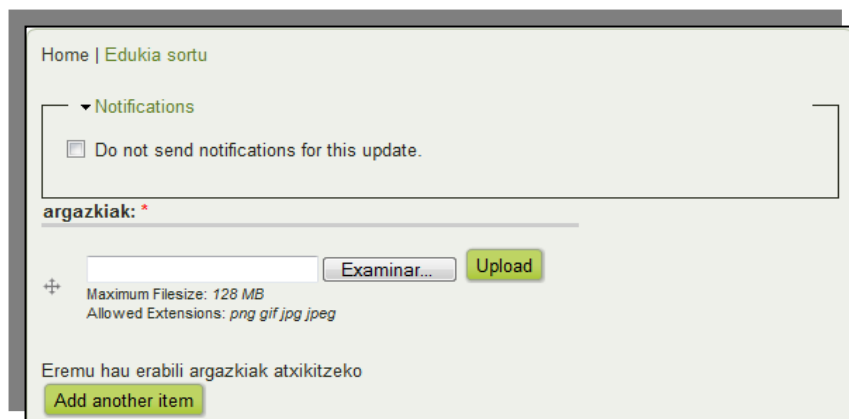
Home | Edukia sortu

Notifications

Do not send notifications for this update.

argazkiak: *

Examinar... Upload

Maximum Filesize: 128 MB
Allowed Extensions: png gif jpg jpeg

Eremu hau erabili argazkiak atxikitzeko

Add another item